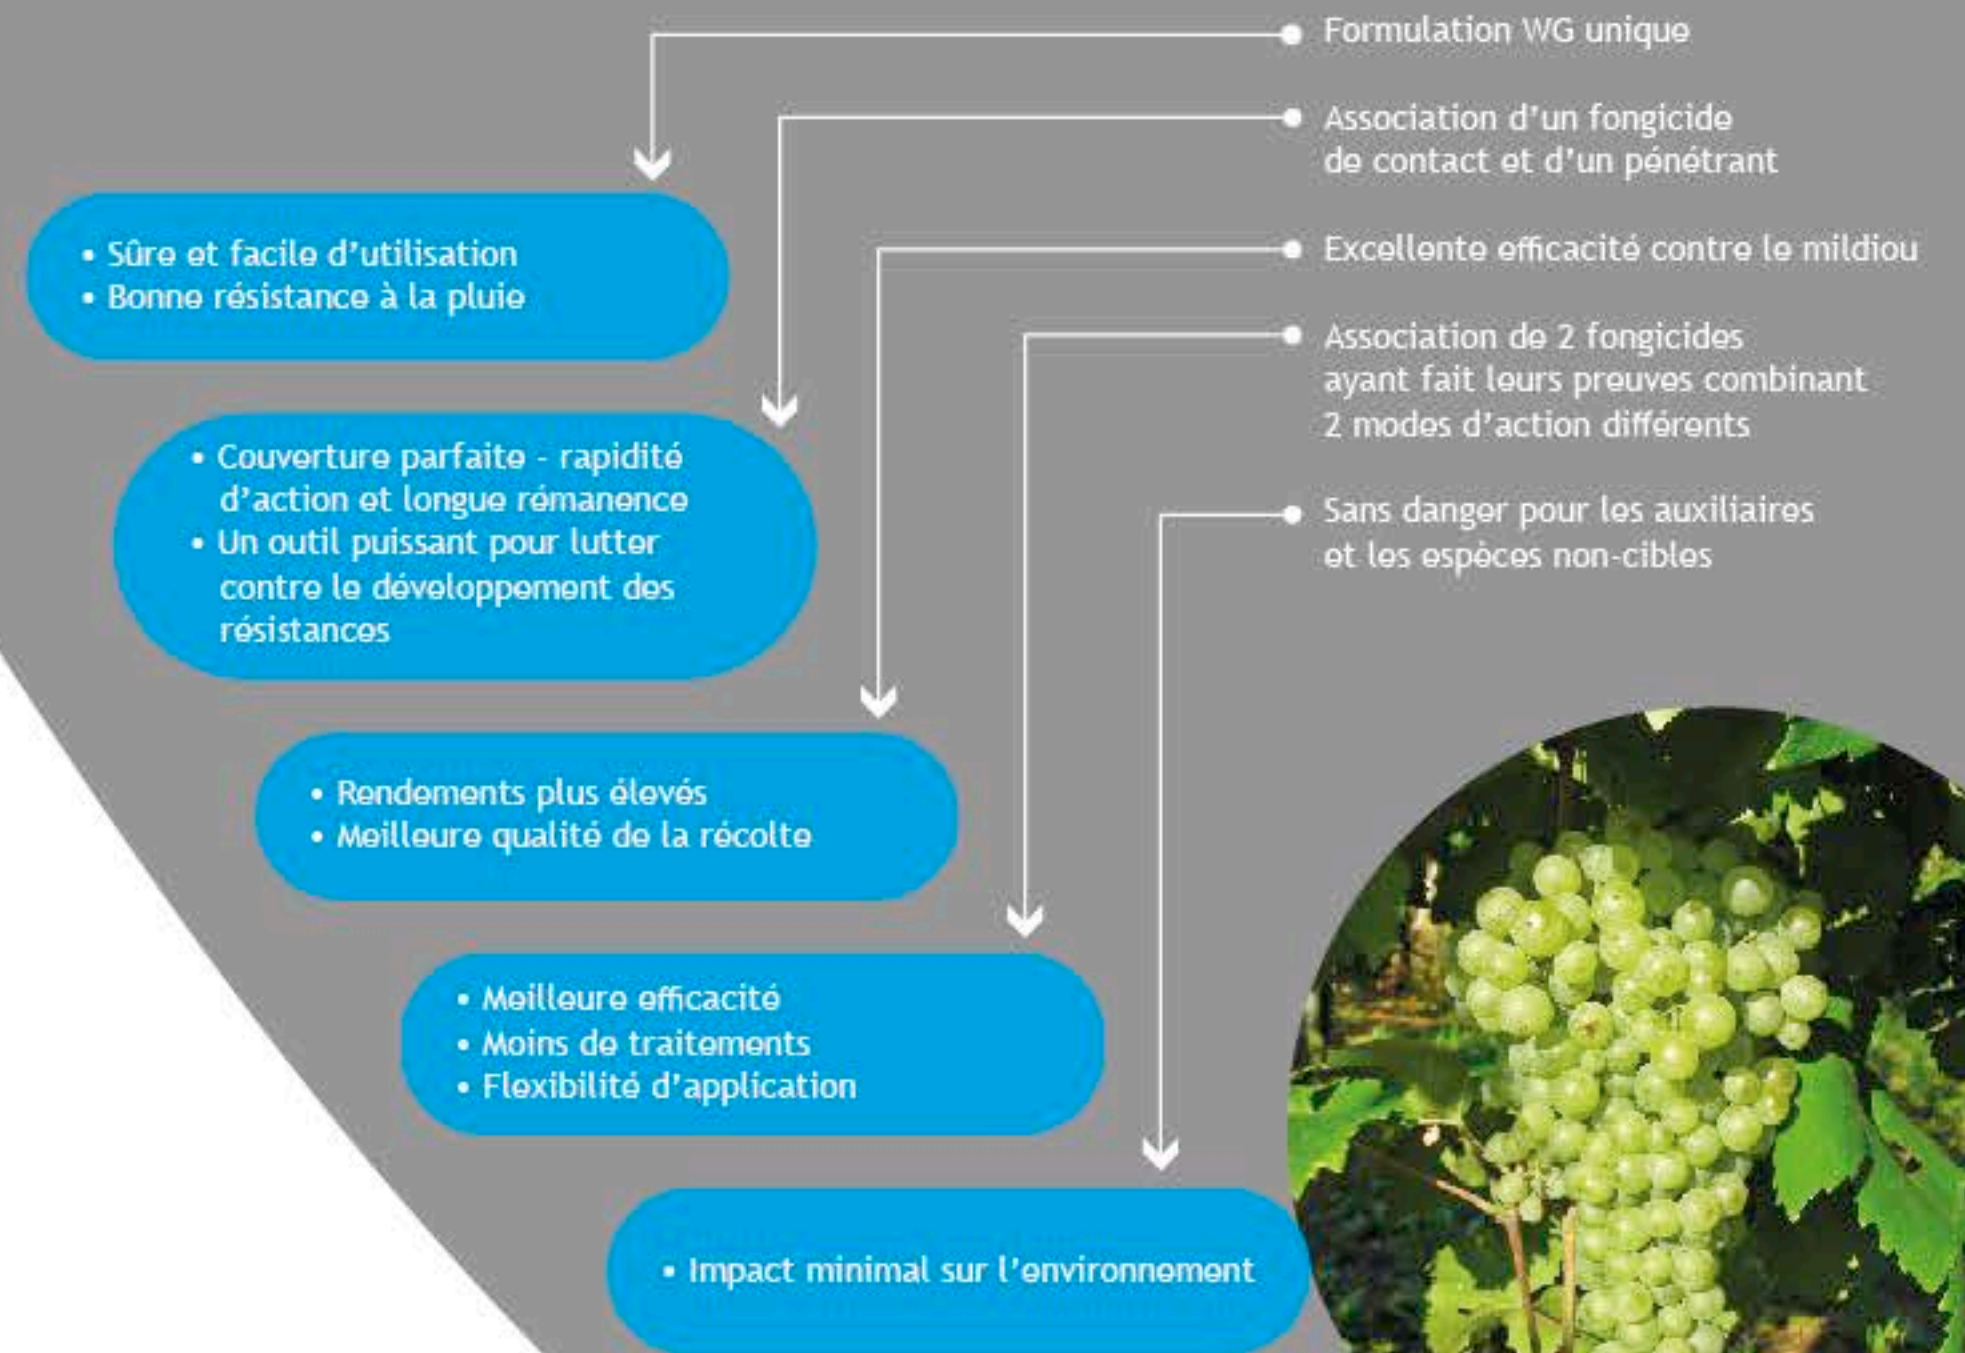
Formulation WG unique

Association d'un fongicide de contact et d'un pénétrant

Excellente efficacité contre le mildiou

Association de 2 fongicides ayant fait leurs preuves combinant 2 modes d'action différents

Sans danger pour les auxiliaires et les espèces non-cibles

• Sûre et facile d'utilisation
• Bonne résistance à la pluie

• Couverture parfaite - rapidité d'action et longue rémanence
• Un outil puissant pour lutter contre le développement des résistances

• Rendements plus élevés
• Meilleure qualité de la récolte

• Meilleure efficacité
• Moins de traitements
• Flexibilité d'application

• Impact minimal sur l'environnement